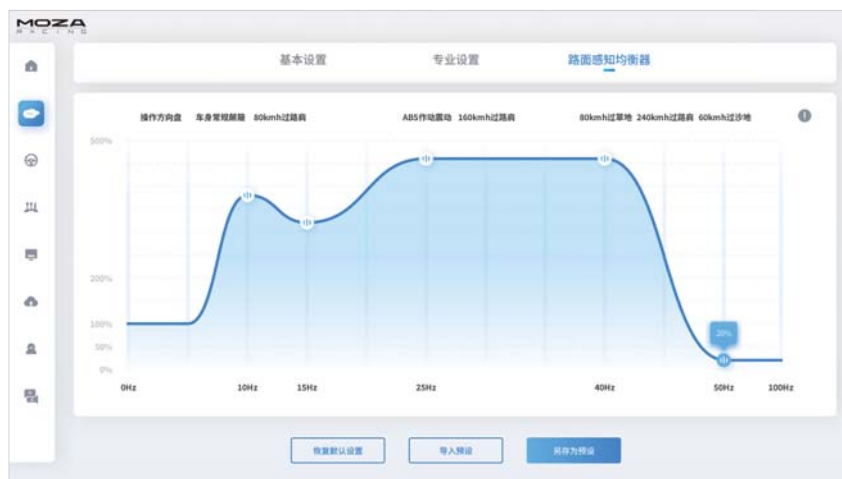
MOZA
RACING

基本设置
专业设置
路面感知均衡器

操作方向盘
车身常规颠簸
80kmh过路肩
ABS作动震动
160kmh过路肩
80kmh过草地
240kmh过路肩
60kmh过沙地

500%
200%
100%
50%
0%

20%

0Hz
10Hz
15Hz
25Hz
40Hz
50Hz
100Hz

恢复默认设置
导入预设
另存为预设